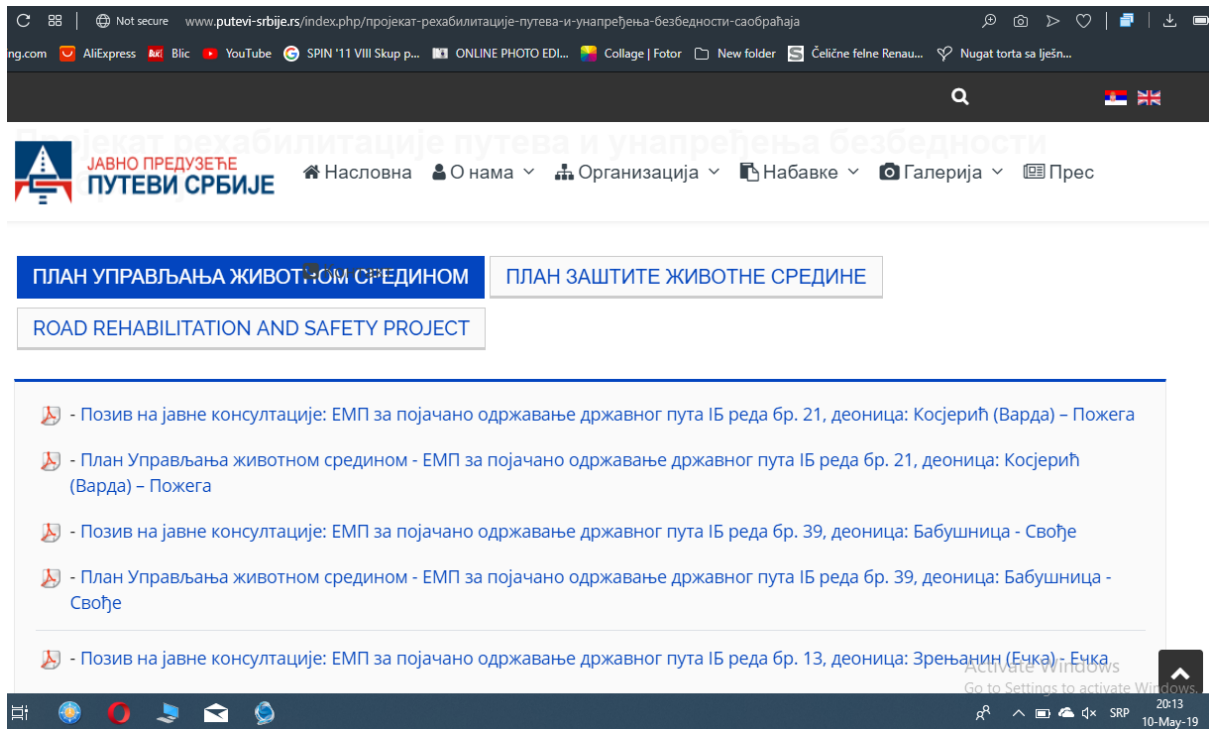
Not secure www.putevi-srbije.rs/index.php/пројекат-рехабилитације-путева-и-унапређења-безбедности-саобраћаја

ng.com AliExpress Blic YouTube SPIN '11 VIII Skup p... ONLINE PHOTO EDI... Collage | Fotor New folder Čelične felne Renau... Nugat torta sa lješn...

Пројекат рехабилитације путева и унапређења безбедности

ЈАВНО ПРЕДУЗЕЋЕ
ПУТЕВИ СРБИЈЕ

Насловна О нама Организација Набавке Галерија Прес

ПЛАН УПРАВЉАЊА ЖИВОТНОМ СРЕДИНОМ

ПЛАН ЗАШТИТЕ ЖИВОТНЕ СРЕДИНЕ

ROAD REHABILITATION AND SAFETY PROJECT

- Позив на јавне консултације: ЕМП за појачано одржавање државног пута IБ реда бр. 21, деоница: Косјерић (Варда) – Пожега

- План Управљања животном средином - ЕМП за појачано одржавање државног пута IБ реда бр. 21, деоница: Косјерић (Варда) – Пожега

- Позив на јавне консултације: ЕМП за појачано одржавање државног пута IБ реда бр. 39, деоница: Бабушница - Свође

- План Управљања животном средином - ЕМП за појачано одржавање државног пута IБ реда бр. 39, деоница: Бабушница - Свође

- Позив на јавне консултације: ЕМП за појачано одржавање државног пута IБ реда бр. 13, деоница: Зрењанин (Ечка) - Ечка

Activate Windows
Go to Settings to activate Windows.

SRP 20:13 10-May-19